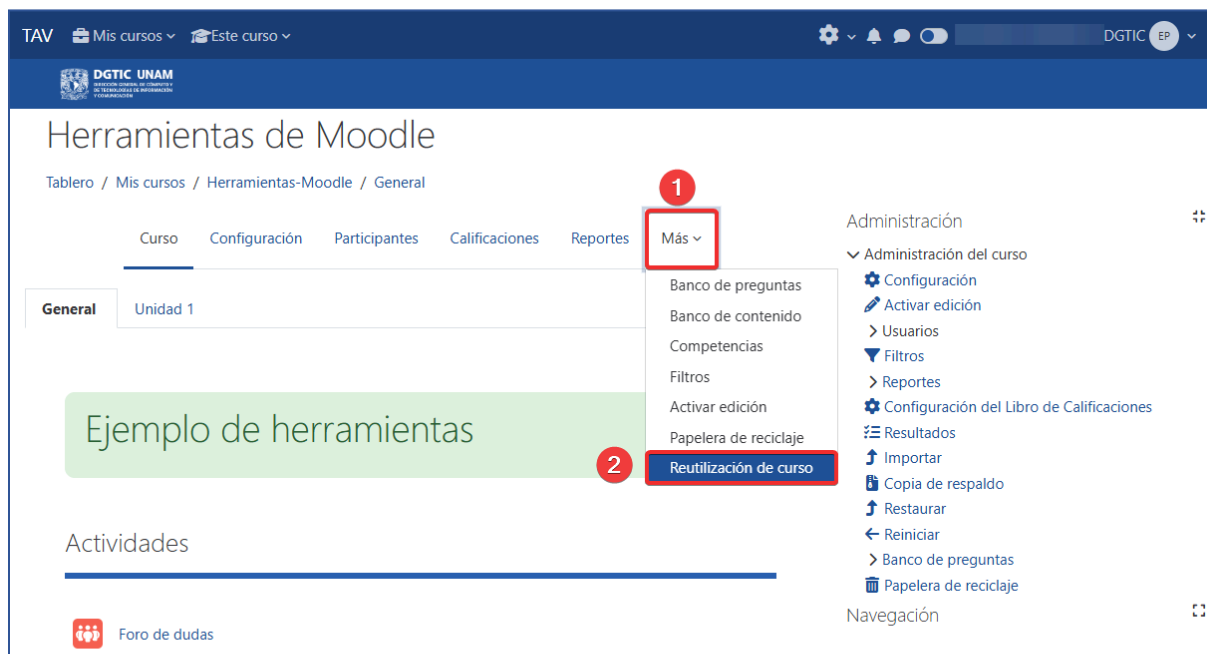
TAV Mis cursos Este curso DGTIC EP

DGTIC UNAM

Herramientas de Moodle

Tablero / Mis cursos / Herramientas-Moodle / General

1

Curso Configuración Participantes Calificaciones Reportes Más

General Unidad 1

Banco de preguntas
Banco de contenido
Competencias
Filtros
Activar edición
Papelera de reciclaje
2
Reutilización de curso

Ejemplo de herramientas

Actividades

Foro de dudas

Administración

Administración del curso
Configuración
Activar edición
Usuarios
Filtros
Reportes
Configuración del Libro de Calificaciones
Resultados
Importar
Copia de respaldo
Restaurar
Reiniciar
Banco de preguntas
Papelera de reciclaje

Navegación